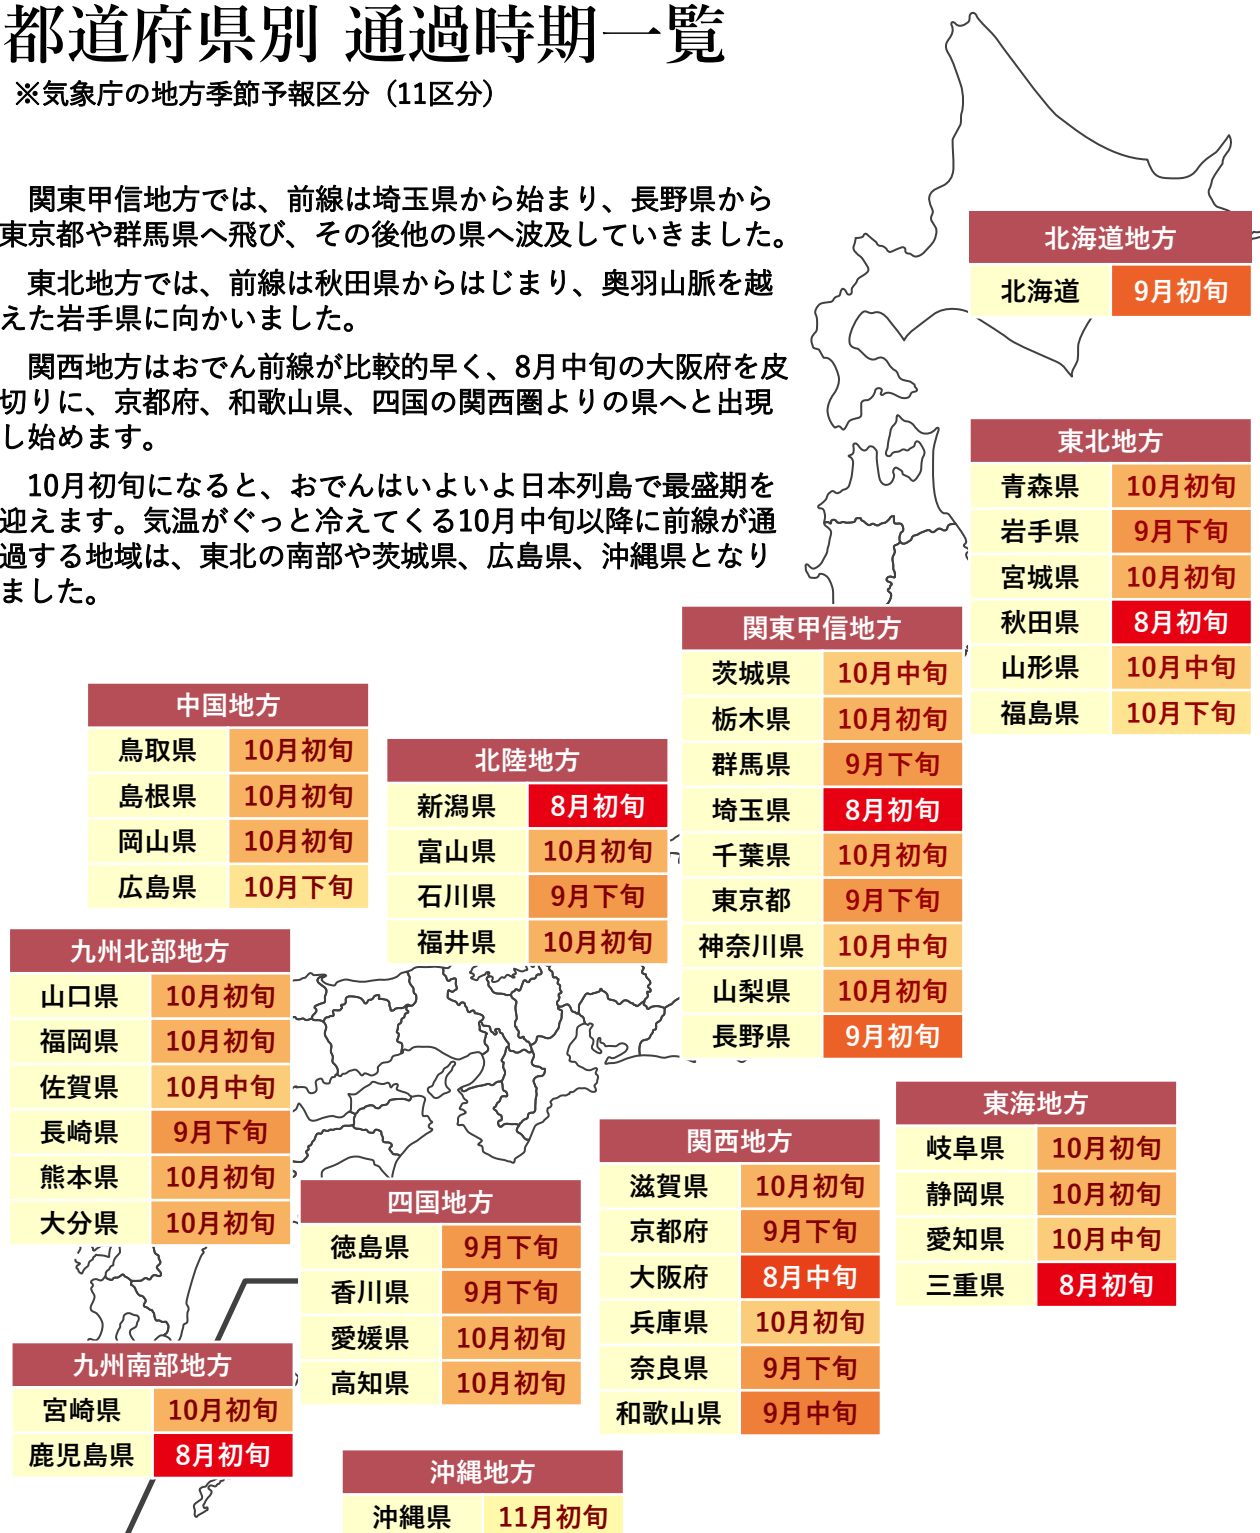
都道府県別 通過時期一覧
※気象庁の地方季節予報区分（11区分）

関東甲信地方では、前線は埼玉県から始まり、長野県から東京都や群馬県へ飛び、その後他の県へ波及していきました。

東北地方では、前線は秋田県からはじまり、奥羽山脈を越えた岩手県に向かいました。

関西地方はおでん前線が比較的早く、8月中旬の大阪府を皮切りに、京都府、和歌山県、四国の関西圏よりの県へと出現し始めます。

10月初旬になると、おでんはいよいよ日本列島で最盛期を迎えます。気温がぐっと冷えてくる10月中旬以降に前線が通過する地域は、東北の南部や茨城県、広島県、沖縄県となりました。

| 北海道地方 | |
|---|---|
| 北海道 | 9月初旬 |

| 東北地方 | |
|---|---|
| 青森県 | 10月初旬 |
| 岩手県 | 9月下旬 |
| 宮城県 | 10月初旬 |
| 秋田県 | 8月初旬 |
| 山形県 | 10月中旬 |
| 福島県 | 10月下旬 |

| 関東甲信地方 | |
|---|---|
| 茨城県 | 10月中旬 |
| 栃木県 | 10月初旬 |
| 群馬県 | 9月下旬 |
| 埼玉県 | 8月初旬 |
| 千葉県 | 10月初旬 |
| 東京都 | 9月下旬 |
| 神奈川県 | 10月中旬 |
| 山梨県 | 10月初旬 |
| 長野県 | 9月初旬 |

| 中国地方 | |
|---|---|
| 鳥取県 | 10月初旬 |
| 島根県 | 10月初旬 |
| 岡山県 | 10月初旬 |
| 広島県 | 10月下旬 |

| 北陸地方 | |
|---|---|
| 新潟県 | 8月初旬 |
| 富山県 | 10月初旬 |
| 石川県 | 9月下旬 |
| 福井県 | 10月初旬 |

| 九州北部地方 | |
|---|---|
| 山口県 | 10月初旬 |
| 福岡県 | 10月初旬 |
| 佐賀県 | 10月中旬 |
| 長崎県 | 9月下旬 |
| 熊本県 | 10月初旬 |
| 大分県 | 10月初旬 |

| 東海地方 | |
|---|---|
| 岐阜県 | 10月初旬 |
| 静岡県 | 10月初旬 |
| 愛知県 | 10月中旬 |
| 三重県 | 8月初旬 |

| 関西地方 | |
|---|---|
| 滋賀県 | 10月初旬 |
| 京都府 | 9月下旬 |
| 大阪府 | 8月中旬 |
| 兵庫県 | 10月初旬 |
| 奈良県 | 9月下旬 |
| 和歌山県 | 9月中旬 |

| 四国地方 | |
|---|---|
| 徳島県 | 9月下旬 |
| 香川県 | 9月下旬 |
| 愛媛県 | 10月初旬 |
| 高知県 | 10月初旬 |

| 九州南部地方 | |
|---|---|
| 宮崎県 | 10月初旬 |
| 鹿児島県 | 8月初旬 |

| 沖縄地方 | |
|---|---|
| 沖縄県 | 11月初旬 |